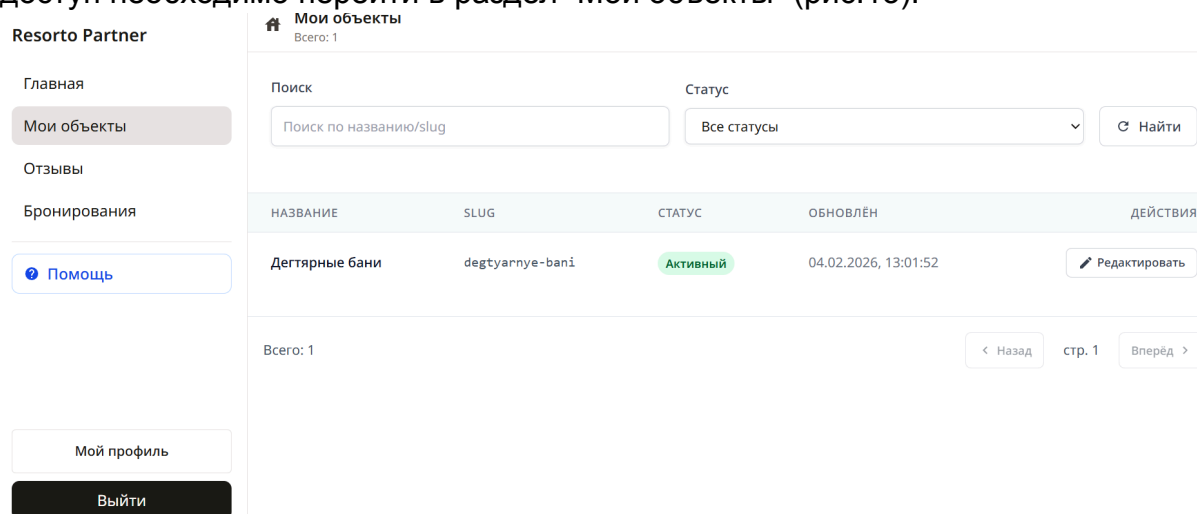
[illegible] «Мои объекты» (рис. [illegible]).

Resorto Partner

Главная
Мои объекты
Отзывы
Бронирования

Помощь

Мой профиль
Выйти

Мои объекты
Всего: 1

Поиск
Поиск по названию/slug

Статус
Все статусы

Найти

| НАЗВАНИЕ | SLUG | СТАТУС | ОБНОВЛЁН | ДЕЙСТВИЯ |
|---|---|---|---|---|
| Дегтярные бани | degtyarnye-bani | Активный | 04.02.2026, 13:01:52 | Редактировать |

Всего: 1

‹ Назад   стр. 1   Вперёд ›